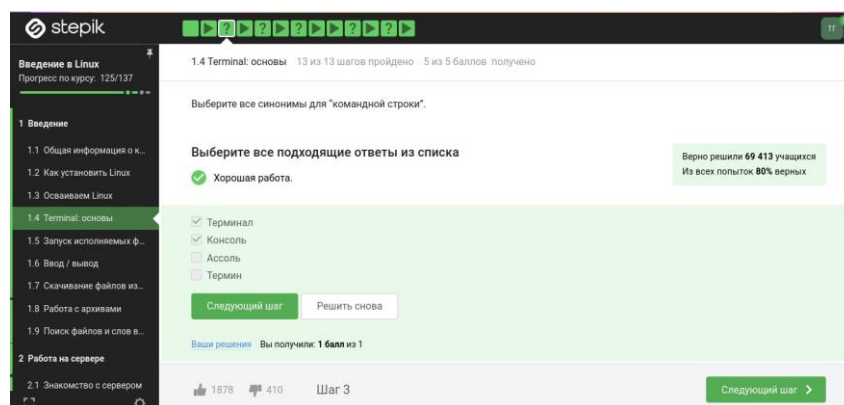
stepik

?
?
?
?
?

тг

Введение в Linux
Прогресс по курсу: 125/137

1 Введение

1.1 Общая информация о к...

1.2 Как установить Linux

1.3 Осваиваем Linux

1.4 Terminal: основы

1.5 Запуск исполняемых ф...

1.6 Ввод / вывод

1.7 Скачивание файлов из...

1.8 Работа с архивами

1.9 Поиск файлов и слов в...

2 Работа на сервере

2.1 Знакомство с сервером

1.4 Terminal: основы 13 из 13 шагов пройдено 5 из 5 баллов получено

Выберите все синонимы для "командной строки".

Выберите все подходящие ответы из списка

Хорошая работа.

Верно решили **69 413** учащихся
Из всех попыток **80%** верных

Терминал
Консоль
Ассоль
Термин

Следующий шаг Решить снова

Ваши решения Вы получили: **1 балл** из 1

1878 410 Шаг 3

Следующий шаг